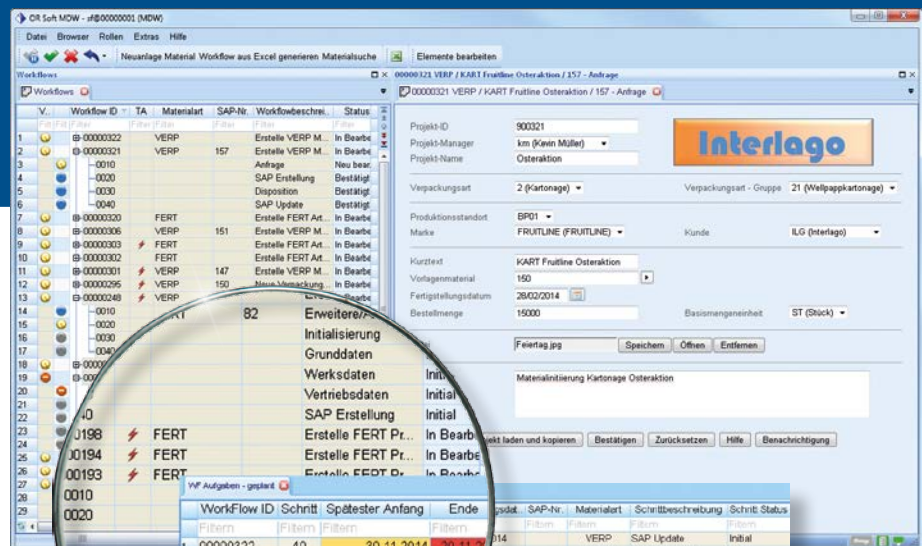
OR Soft MDW - zf@00000001 (MDW)

Datei Browser Rollen Extras Hilfe

Neuanlage Material Workflow aus Excel generieren Materialsuche Elemente bearbeiten

Workflows

00000321 VERP / KART Fruitline Osteraktion / 157 - Anfrage

Workflows

00000321 VERP / KART Fruitline Osteraktion / 157 - Anfrage

| | V... | Workflow ID | TA | Materialart | SAP-Nr. | Workflowbeschrei... | Status |
|---|---|---|---|---|---|---|---|
| | Filter | Filter | Filter | Filter | Filter | Filter | Filter |
| 1 | | 00000322 | | VERP | | Erstelle VERP M... | In Bearbe |
| 2 | | 00000321 | | VERP | 157 | Erstelle VERP M... | In Bearbe |
| 3 | | 0010 | | | | Anfrage | Neu bear |
| 4 | | 0020 | | | | SAP Erstellung | Bestätigt |
| 5 | | 0030 | | | | Disposition | Bestätigt |
| 6 | | 0040 | | | | SAP Update | Bestätigt |
| 7 | | 00000320 | | FERT | | Erstelle FERT Art... | In Bearbe |
| 8 | | 00000306 | | VERP | 151 | Erstelle VERP M... | In Bearbe |
| 9 | | 00000303 | | FERT | | Erstelle FERT Art... | In Bearbe |
| 10 | | 00000302 | | FERT | | Erstelle FERT Art... | In Bearbe |
| 11 | | 00000301 | | VERP | 147 | Erstelle VERP M... | In Bearbe |
| 12 | | 00000295 | | VERP | 150 | Neue Verpackung... | In Bearbe |
| 13 | | 00000248 | | VERP | | | |
| 14 | | 0010 | | | 82 | Erweitere/... | |
| 15 | | 0020 | | | | Initialisierung | |
| 16 | | 0030 | | | | Grunddaten | |
| 17 | | 0040 | | | | Werksdaten | Initial |
| 18 | | 000 | | | | Vertriebsdaten | Initial |
| 19 | | | | | | SAP Erstellung | Initial |
| 20 | | 10 | | | | | |
| 21 | | 00198 | | FERT | | Erstelle FERT Pr... | In Bearbe |
| 22 | | 00194 | | FERT | | Erstelle FERT Pr... | In Bearbe |
| 23 | | 00193 | | FERT | | Erstelle FERT Pr... | In Bearbe |
| 24 | | 0010 | | | | | |
| 25 | | 0020 | | | | | |

Projekt-ID 900321
Projekt-Manager km (Kevin Müller)
Projekt-Name Osteraktion

Interlago

Verpackungsart 2 (Kartonage)
Verpackungsart - Gruppe 21 (Wellpappkartonage)

Produktionsstandort BP01
Marke FRUITLINE (FRUITLINE)
Kunde ILG (Interlago)

Kurztext KART Fruitline Osteraktion
Vorlagenmaterial 150
Fertigstellungsdatum 28/02/2014
Bestellmenge 15000
Basismengeneinheit ST (Stück)

Feiertag.jpg Speichern Öffnen Entfernen

Materialinitiierung Kartonage Osteraktion

...jekt laden und kopieren Bestätigen Zurücksetzen Hilfe Benachrichtigung

WF Aufgaben - geplant

| WorkFlow ID | Schritt | Spätester Anfang | Ende | ...gsdat. | SAP-Nr. | Materialart | Schrittbeschreibung | Schritt Status |
|---|---|---|---|---|---|---|---|---|
| Filtern | Filtern | Filtern | | | Filtern | Filtern | Filtern | Filtern |
| 00000322 | 40 | 30.11.2014 | 30.11.2... | 014 | | VERP | SAP Update | Initial |